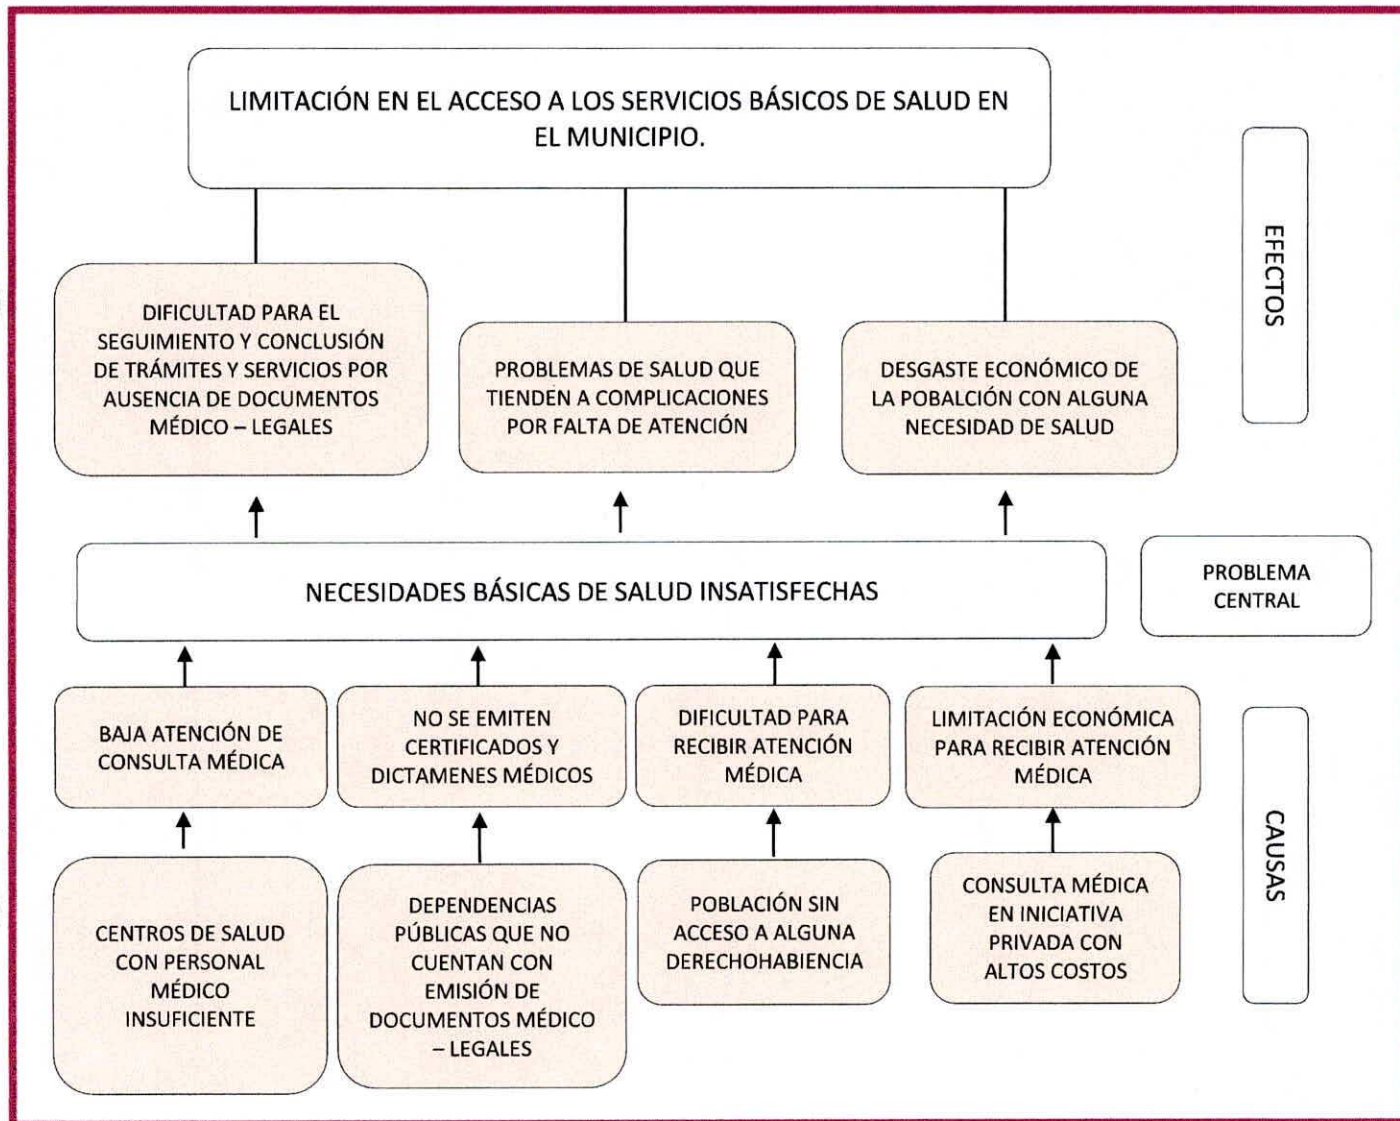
LIMITACIÓN EN EL ACCESO A LOS SERVICIOS BÁSICOS DE SALUD EN EL MUNICIPIO.

EFECTOS

DIFICULTAD PARA EL SEGUIMIENTO Y CONCLUSIÓN DE TRÁMITES Y SERVICIOS POR AUSENCIA DE DOCUMENTOS MÉDICO – LEGALES

PROBLEMAS DE SALUD QUE TIENDEN A COMPLICACIONES POR FALTA DE ATENCIÓN

DESGASTE ECONÓMICO DE LA POBALCIÓN CON ALGUNA NECESIDAD DE SALUD

NECESIDADES BÁSICAS DE SALUD INSATISFECHAS

PROBLEMA CENTRAL

BAJA ATENCIÓN DE CONSULTA MÉDICA

NO SE EMITEN CERTIFICADOS Y DICTAMENES MÉDICOS

DIFICULTAD PARA RECIBIR ATENCIÓN MÉDICA

LIMITACIÓN ECONÓMICA PARA RECIBIR ATENCIÓN MÉDICA

CAUSAS

CENTROS DE SALUD CON PERSONAL MÉDICO INSUFICIENTE

DEPENDENCIAS PÚBLICAS QUE NO CUENTAN CON EMISIÓN DE DOCUMENTOS MÉDICO – LEGALES

POBLACIÓN SIN ACCESO A ALGUNA DERECHOHABIENCIA

CONSULTA MÉDICA EN INICIATIVA PRIVADA CON ALTOS COSTOS